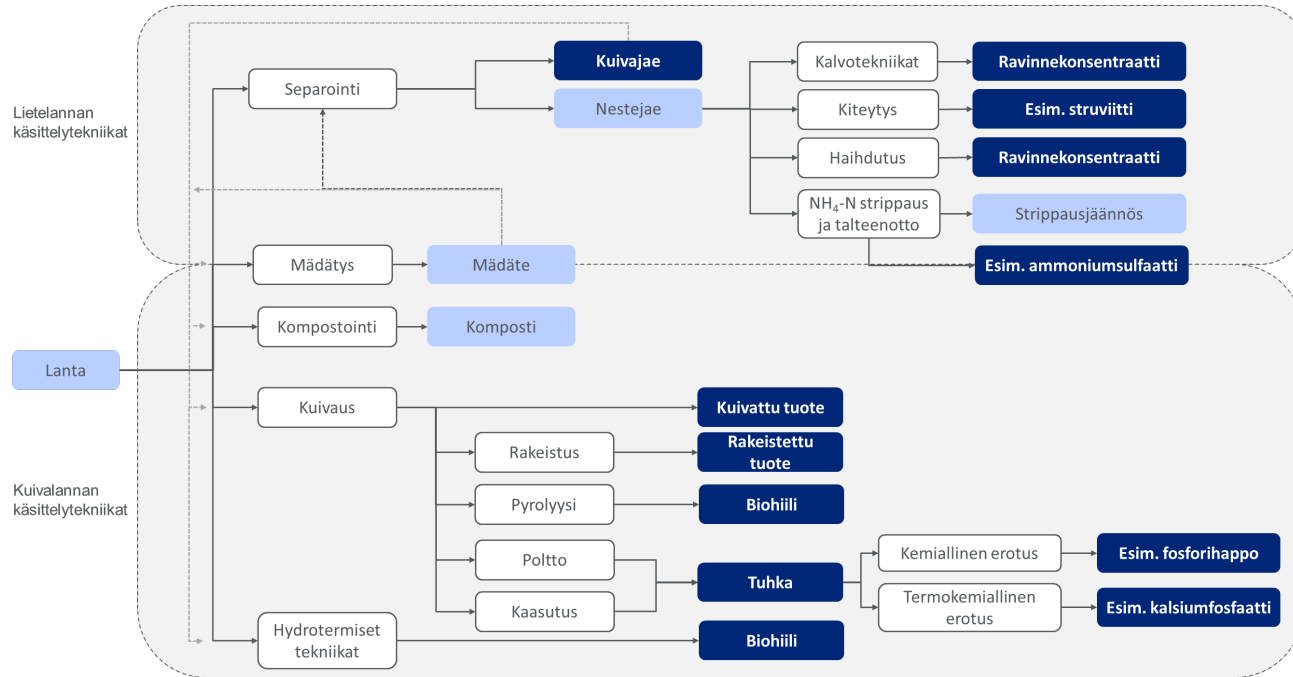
Lietelannan käsittelytekniikat

Separointi

Kuivajae

Nestejae

Kalvotekniikat

Ravinnekonsentraatti

Kiteytys

Esim. struviitti

Haihdutus

Ravinnekonsentraatti

$NH_4$-N strippaus ja talteenotto

Strippausjäännös

Mädätys

Mädäte

Esim. ammoniumsulfaatti

Kompostointi

Komposti

Lanta

Kuivaus

Kuivattu tuote

Rakeistus

Rakeistettu tuote

Kuivalannan käsittelytekniikat

Pyrolyysi

Biohiili

Poltto

Kaasutus

Tuhka

Kemiallinen erotus

Esim. fosforihappo

Termokemiallinen erotus

Esim. kalsiumfosfaatti

Hydrotermiset tekniikat

Biohiili